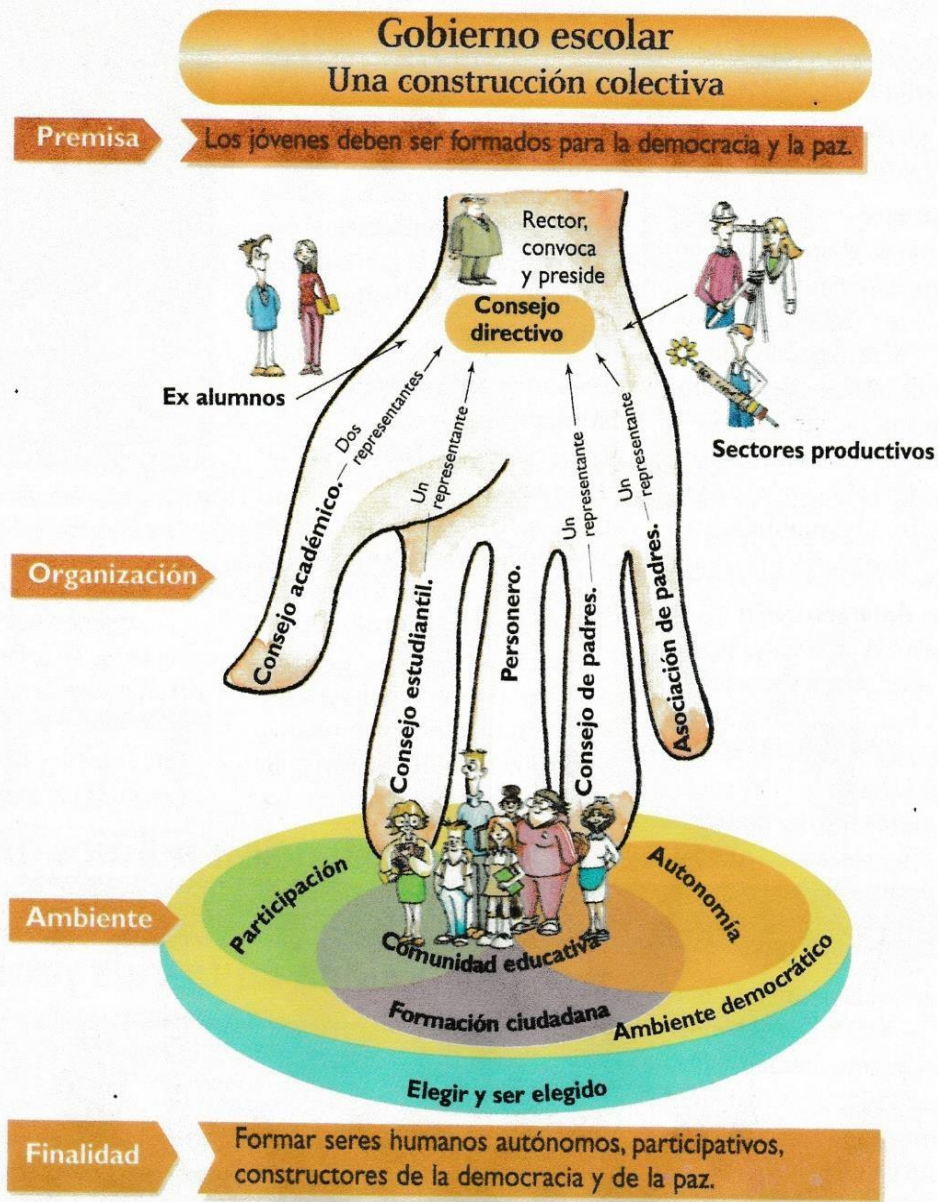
Gobierno escolar
Una construcción colectiva

Premisa
Los jóvenes deben ser formados para la democracia y la paz.

Rector, convoca y preside

Consejo directivo

Ex alumnos

Sectores productivos

Dos representantes

Un representante

Un representante

Un representante

Organización

Consejo académico.

Consejo estudiantil.

Personero.

Consejo de padres.

Asociación de padres.

Ambiente

Participación

Autonomía

Comunidad educativa

Formación ciudadana

Ambiente democrático

Elegir y ser elegido

Finalidad
Formar seres humanos autónomos, participativos, constructores de la democracia y de la paz.